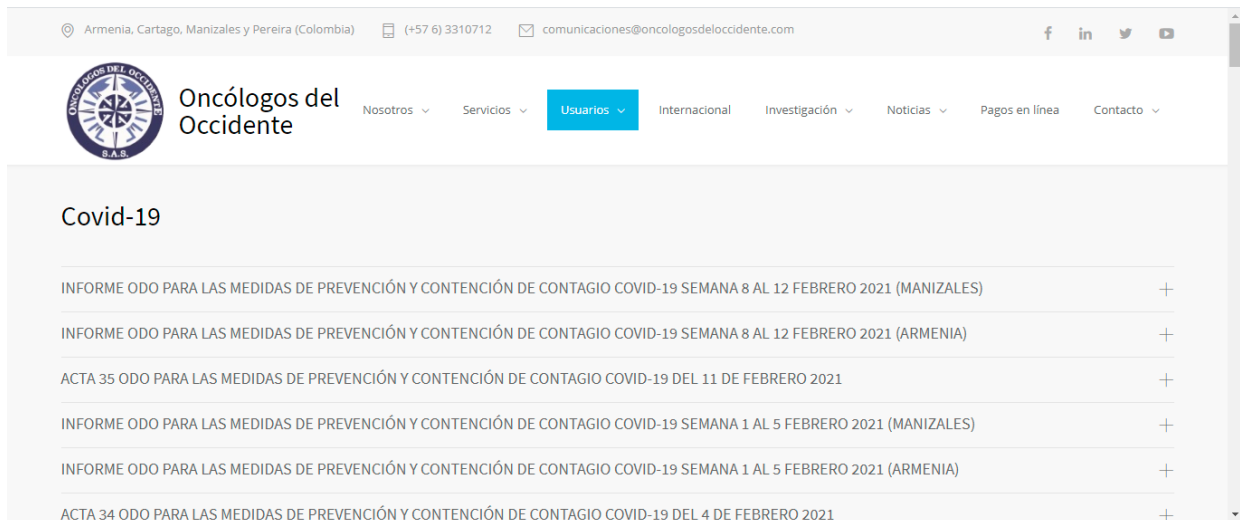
Armenia, Cartago, Manizales y Pereira (Colombia) (+57 6) 3310712 comunicaciones@oncologosdeloccidente.com

ONCÓLOGOS DEL OCCIDENTE S.A.S.

Oncólogos del Occidente

Nosotros Servicios Usuarios Internacional Investigación Noticias Pagos en línea Contacto

Covid-19

INFORME ODO PARA LAS MEDIDAS DE PREVENCIÓN Y CONTENCIÓN DE CONTAGIO COVID-19 SEMANA 8 AL 12 FEBRERO 2021 (MANIZALES)

INFORME ODO PARA LAS MEDIDAS DE PREVENCIÓN Y CONTENCIÓN DE CONTAGIO COVID-19 SEMANA 8 AL 12 FEBRERO 2021 (ARMENIA)

ACTA 35 ODO PARA LAS MEDIDAS DE PREVENCIÓN Y CONTENCIÓN DE CONTAGIO COVID-19 DEL 11 DE FEBRERO 2021

INFORME ODO PARA LAS MEDIDAS DE PREVENCIÓN Y CONTENCIÓN DE CONTAGIO COVID-19 SEMANA 1 AL 5 FEBRERO 2021 (MANIZALES)

INFORME ODO PARA LAS MEDIDAS DE PREVENCIÓN Y CONTENCIÓN DE CONTAGIO COVID-19 SEMANA 1 AL 5 FEBRERO 2021 (ARMENIA)

ACTA 34 ODO PARA LAS MEDIDAS DE PREVENCIÓN Y CONTENCIÓN DE CONTAGIO COVID-19 DEL 4 DE FEBRERO 2021